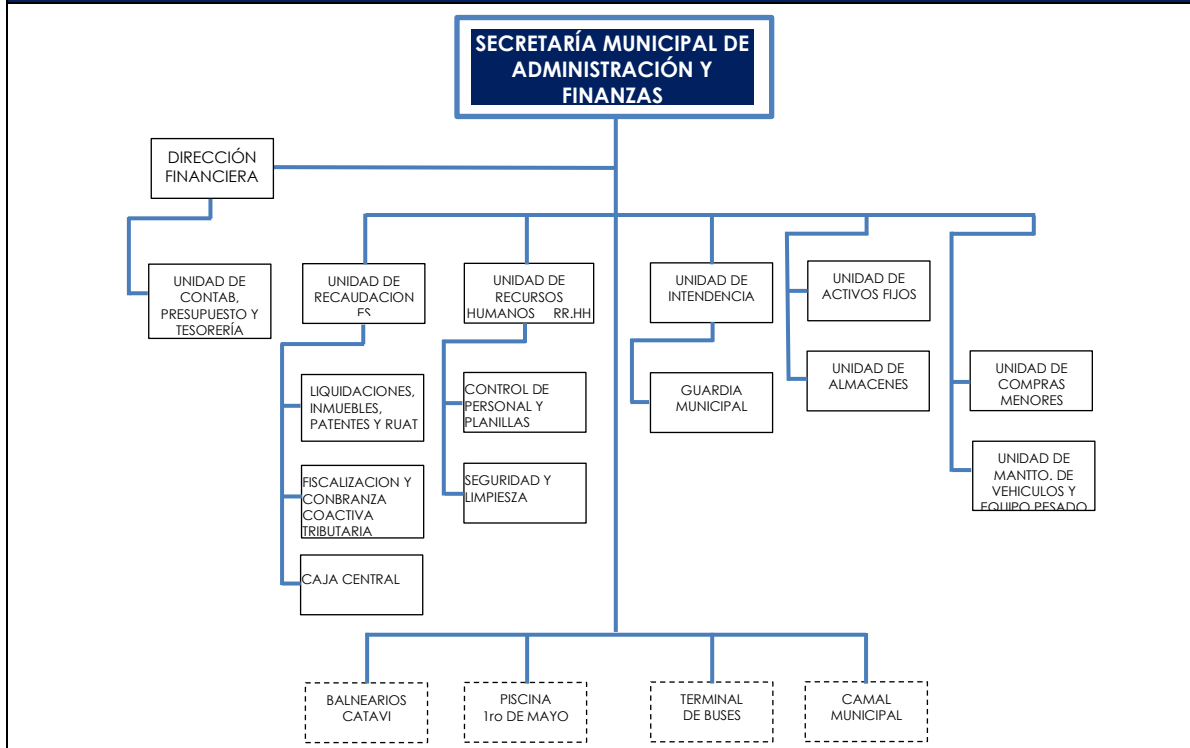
SECRETARÍA MUNICIPAL DE ADMINISTRACIÓN Y FINANZAS

DIRECCIÓN FINANCIERA

UNIDAD DE CONTAB, PRESUPUESTO Y TESORERÍA

UNIDAD DE RECAUDACIONES

LIQUIDACIONES, INMUEBLES, PATENTES Y RUAT

FISCALIZACION Y CONBRANZA COACTIVA TRIBUTARIA

CAJA CENTRAL

UNIDAD DE RECURSOS HUMANOS RR.HH

CONTROL DE PERSONAL Y PLANILLAS

SEGURIDAD Y LIMPIESZA

UNIDAD DE INTENDENCIA

GUARDIA MUNICIPAL

UNIDAD DE ACTIVOS FIJOS

UNIDAD DE ALMACENES

UNIDAD DE COMPRAS MENORES

UNIDAD DE MANTTO. DE VEHICULOS Y EQUIPO PESADO

BALNEARIOS CATAVI

PISCINA 1ro DE MAYO

TERMINAL DE BUSES

CAMAL MUNICIPAL